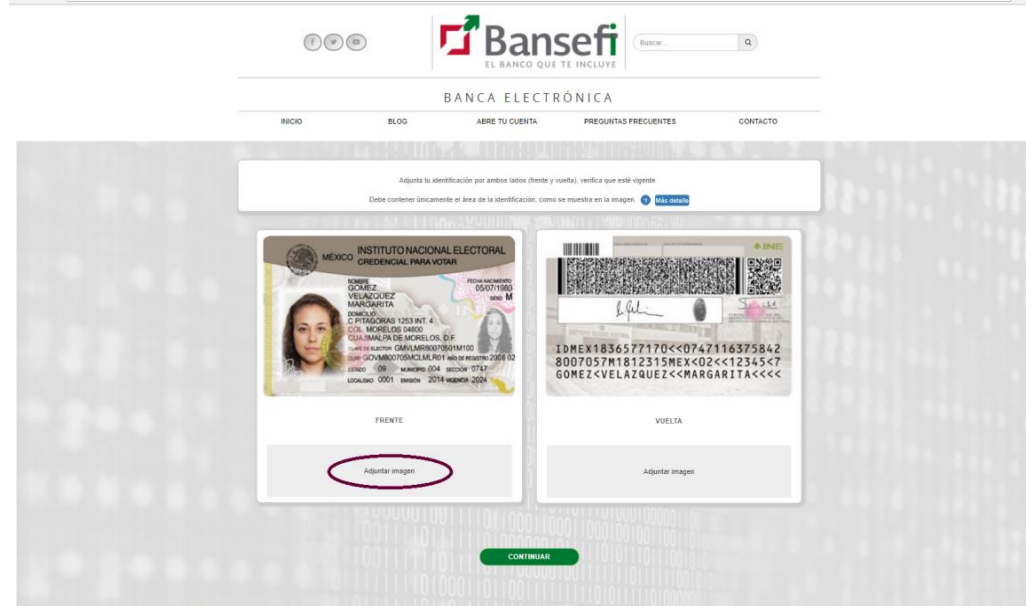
Bansefi
EL BANCO QUE TE INCLUYE

Buscar...

BANCA ELECTRÓNICA

INICIO
BLOG
ABRE TU CUENTA
PREGUNTAS FRECUENTES
CONTACTO

Adjunta tu identificación por ambos lados (frente y vuelta), verifica que esté vigente.

Debe contener únicamente el área de la identificación, como se muestra en la imagen. ? Más detalle

MÉXICO INSTITUTO NACIONAL ELECTORAL CREDENCIAL PARA VOTAR

NOMBRE GOMEZ VELAZQUEZ MARGARITA
FECHA NACIMIENTO 05/07/1980
SEXO M
DOMICILIO C PITAGORAS 1253 INT. 4 COL. MORELOS 04800 CUAJIMALPA DE MORELOS, D.F.
CLAVE DE ELECTOR GMVLMR80070501M100
CURP GOVM800705MCLMLR01 AÑO DE REGISTRO 2008 02
ESTADO 09 MUNICIPIO 004 SECCIÓN 0747
LOCALIDAD 0001 EMISIÓN 2014 VIGENCIA 2024

INE

IDMEX1836577170<<0747116375842
8007057M1812315MEX<02<<12345<7
GOMEZ<VELAZQUEZ<<MARGARITA<<<<

FRENTE

VUELTA

Adjuntar imagen

Adjuntar imagen

CONTINUAR